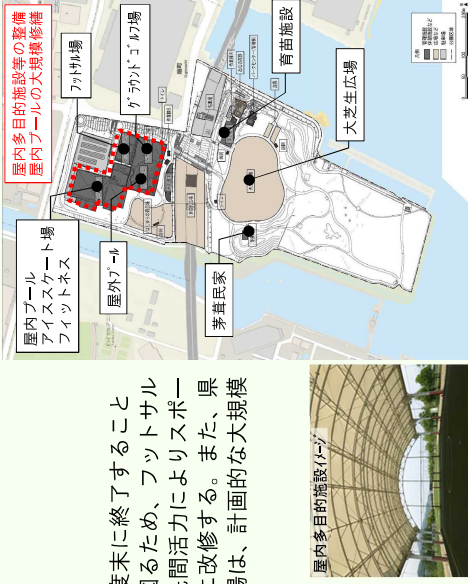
屋内多目的施設等の整備
屋内プールの大規模修繕

フットサル場

グラウンドゴルフ場

育苗施設

大芝生広場

屋内プール
アイススケート場
フィットネス

屋外プール

茅葺民家

度末に終了すること
図るため、フットサル
間活力によりスポー
と改修する。また、県
場は、計画的な大規模

屋内多目的施設イメージ